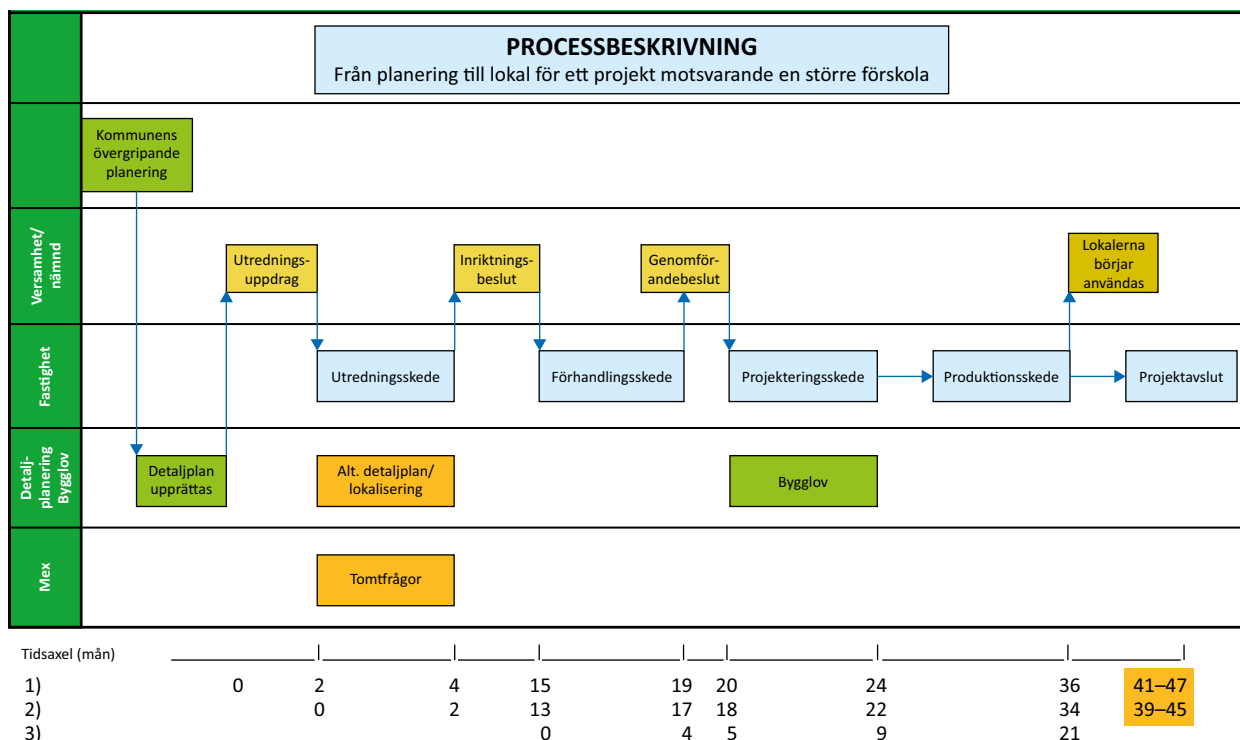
PROCESSBESKRIVNING
Från planering till lokal för ett projekt motsvarande en större förskola

Kommunens övergripande planering

Versamhet/ nämnd

Utrednings-uppdrag

Inriktnings-beslut

Genomför-andebeslut

Lokalerna börjar användas

Fastighet

Utredningsskede

Förhandlingsskede

Projekteringsskede

Produktionsskede

Projektavslut

Detalj-planering Bygglov

Detaljplan upprättas

Alt. detaljplan/ lokalisering

Bygglov

Mex

Tomtfrågor

Tidsaxel (mån)

| | | | | | | | | | | |
|---|---|---|---|---|---|---|---|---|---|---|
| 1) | 0 | 2 | 4 | 15 | 19 | 20 | 24 | 36 | 41–47 |
| 2) | | 0 | 2 | 13 | 17 | 18 | 22 | 34 | 39–45 |
| 3) | | | | 0 | 4 | 5 | 9 | 21 | |